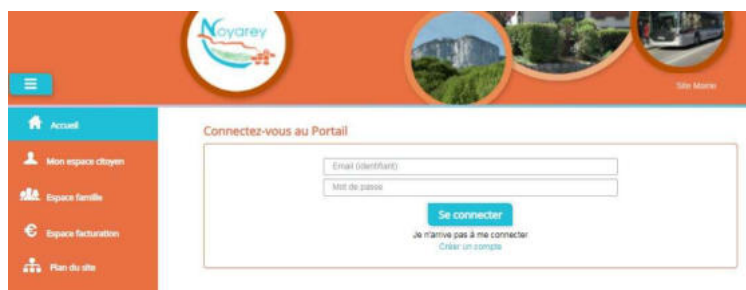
Noyarey

Site Mairie

Accueil

Mon espace citoyen

Espace famille

Espace facturation

Plan du site

Connectez-vous au Portail

Email (identifiant)

Mot de passe

Se connecter

Je n'arrive pas à me connecter

Créer un compte